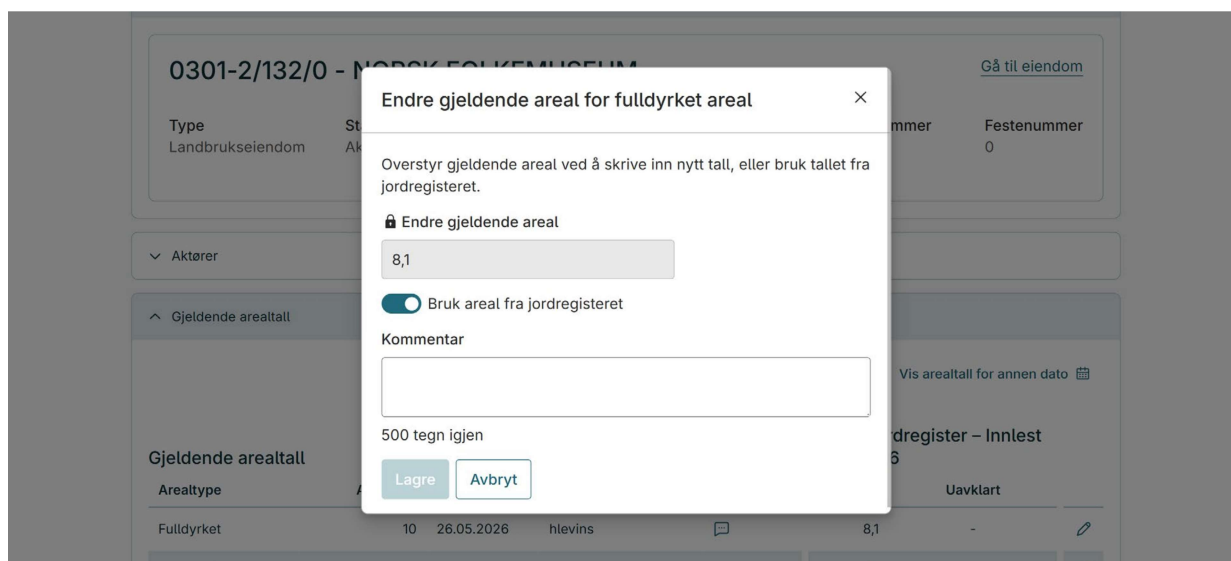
0301-2/132/0 - N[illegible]

Gå til eiendom

Type
Landbrukseiendom

St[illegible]
Ak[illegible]

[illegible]mmer

Festenummer
0

Aktører

Gjeldende arealtall

Vis arealtall for annen dato

Gjeldende arealtall

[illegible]rdregister – Innlest
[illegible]6

| Arealtype | A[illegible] | | | | | Uavklart | |
|---|---|---|---|---|---|---|---|
| Fulldyrket | 10 | 26.05.2026 | hlevins | | 8,1 | - | |

Endre gjeldende areal for fulldyrket areal

×

Overstyr gjeldende areal ved å skrive inn nytt tall, eller bruk tallet fra jordregisteret.

Endre gjeldende areal

8,1

Bruk areal fra jordregisteret

Kommentar

500 tegn igjen

Lagre

Avbryt